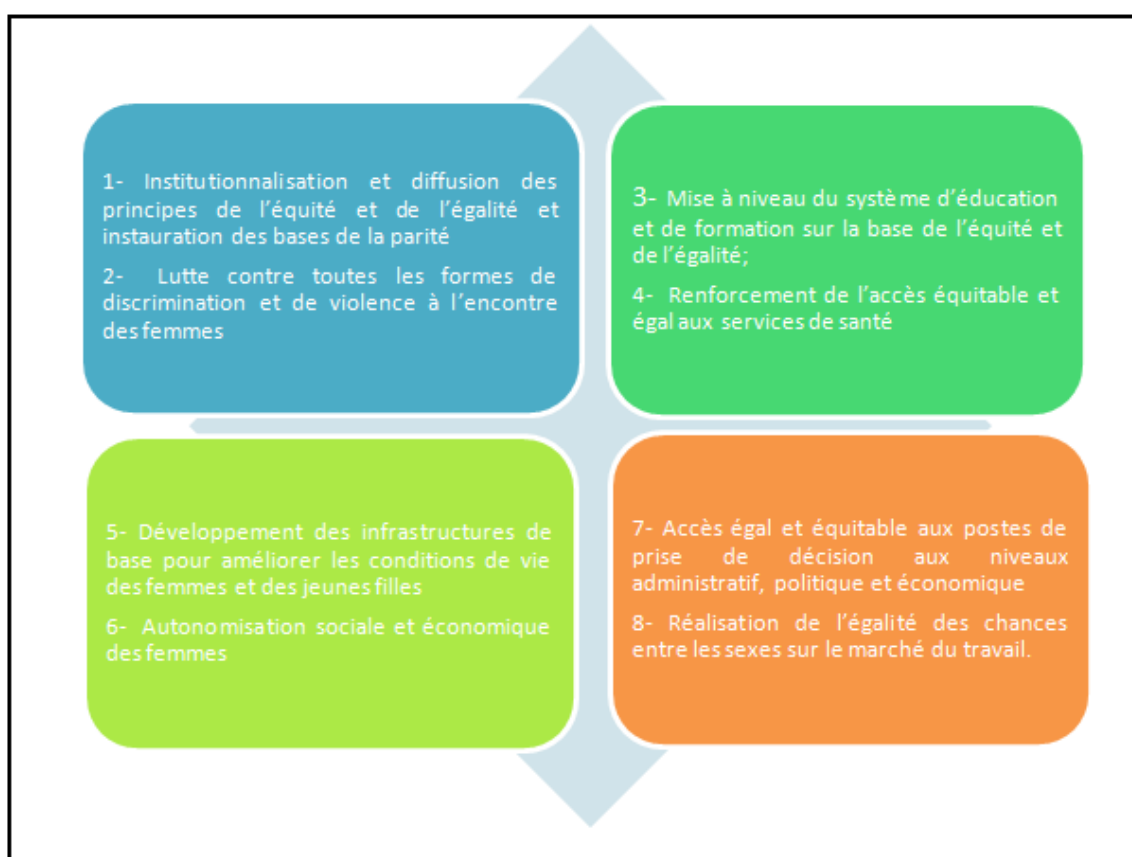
1- Institutionnalisation et diffusion des principes de l'équité et de l'égalité et instauration des bases de la parité

2- Lutte contre toutes les formes de discrimination et de violence à l'encontre des femmes

3- Mise à niveau du système d'éducation et de formation sur la base de l'équité et de l'égalité;

4- Renforcement de l'accès équitable et égal aux services de santé

5- Développement des infrastructures de base pour améliorer les conditions de vie des femmes et des jeunes filles

6- Autonomisation sociale et économique des femmes

7- Accès égal et équitable aux postes de prise de décision aux niveaux administratif, politique et économique

8- Réalisation de l'égalité des chances entre les sexes sur le marché du travail.